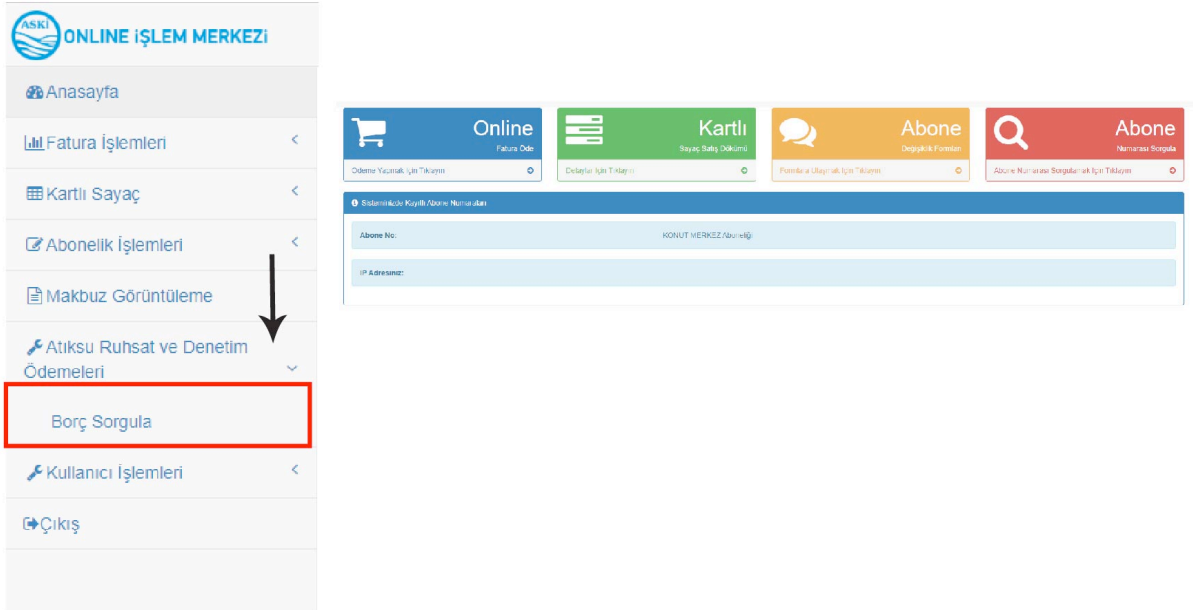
ASKİ ONLINE İŞLEM MERKEZİ

Anasayfa

Fatura İşlemleri

Kartlı Sayaç

Abonelik İşlemleri

Makbuz Görüntüleme

Atıksu Ruhsat ve Denetim Ödemeleri

Borç Sorgula

Kullanıcı İşlemleri

Çıkış

Online
Fatura Öde
Ödeme Yapmak İçin Tıklayın

Kartlı
Sayaç Satış Dökümü
Detaylar İçin Tıklayın

Abone
Değişiklik Formları
Formlara Ulaşmak İçin Tıklayın

Abone
Numarası Sorgula
Abone Numarası Sorgulamak İçin Tıklayın

Sistemimizde Kayıtlı Abone Numaraları

Abone No: KONUT MERKEZ Aboneliği

IP Adresiniz: